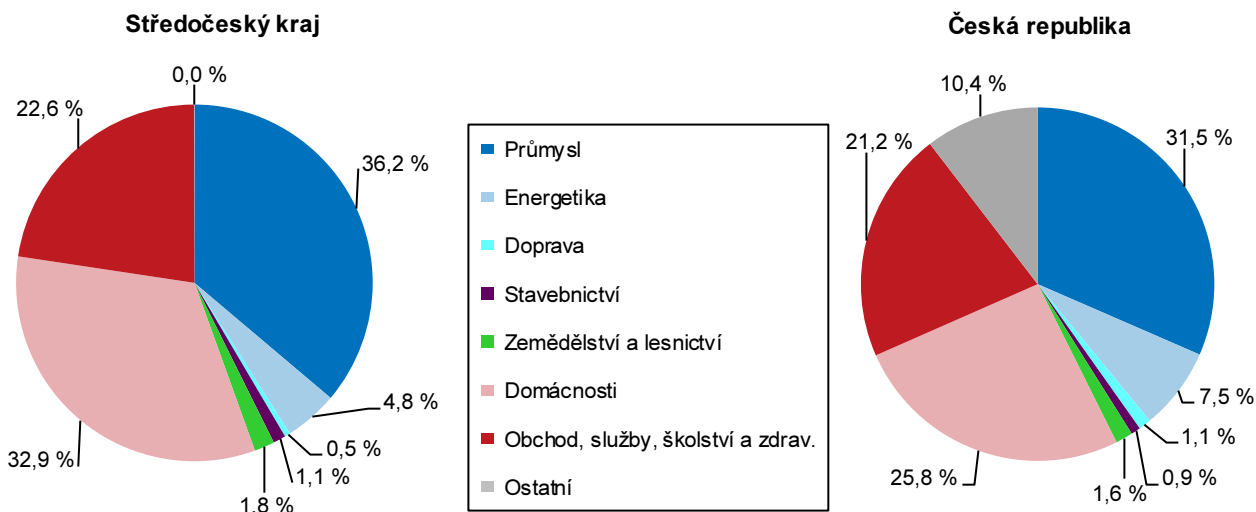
Středočeský kraj

0,0 %
36,2 %
22,6 %
4,8 %
0,5 %
1,1 %
1,8 %
32,9 %

Česká republika

10,4 %
31,5 %
21,2 %
7,5 %
1,1 %
0,9 %
1,6 %
25,8 %

Průmysl
Energetika
Doprava
Stavebnictví
Zemědělství a lesnictví
Domácnosti
Obchod, služby, školství a zdrav.
Ostatní